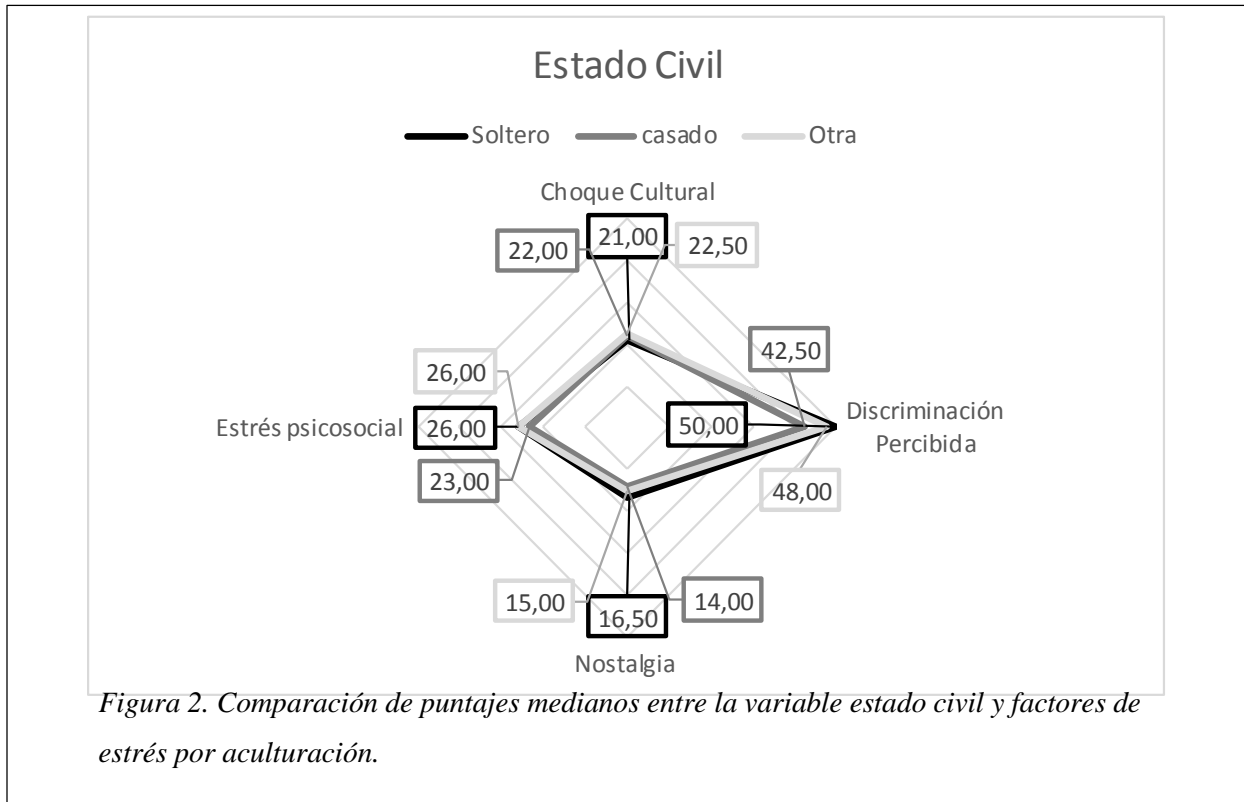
Estado Civil

Soltero casado Otra

Choque Cultural

22,00 21,00 22,50

42,50

26,00

Estrés psicosocial 26,00

50,00

Discriminación Percibida

23,00

48,00

15,00 16,50 14,00

Nostalgia

*Figura 2. Comparación de puntajes medianos entre la variable estado civil y factores de estrés por aculturación.*